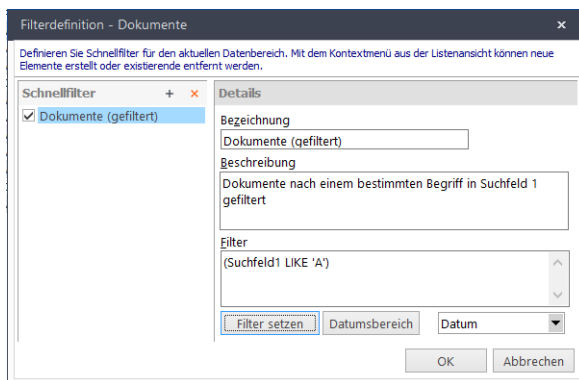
Filterdefinition - Dokumente

×

Definieren Sie Schnellfilter für den aktuellen Datenbereich. Mit dem Kontextmenü aus der Listenansicht können neue Elemente erstellt oder existierende entfernt werden.

Schnellfilter + ×

Dokumente (gefiltert)

Details

Bezeichnung

Dokumente (gefiltert)

Beschreibung

Dokumente nach einem bestimmten Begriff in Suchfeld 1 gefiltert

Filter

(Suchfeld1 LIKE 'A')

Filter setzen

Datumsbereich

Datum

OK

Abbrechen